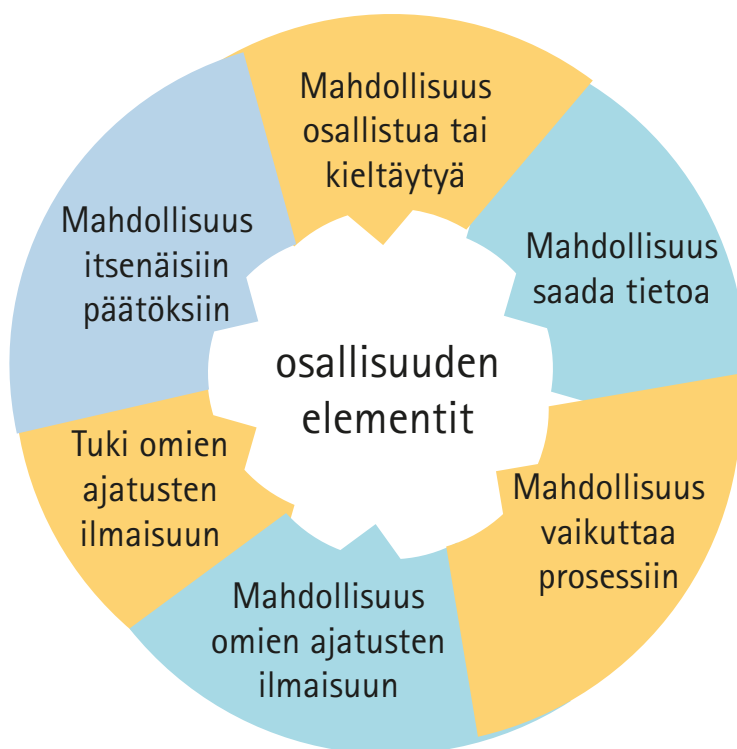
Mahdollisuus osallistua tai kieltäytyä

Mahdollisuus saada tietoa

Mahdollisuus vaikuttaa prosessiin

Mahdollisuus omien ajatusten ilmaisuun

Tuki omien ajatusten ilmaisuun

Mahdollisuus itsenäisiin päätöksiin

osallisuuden elementit